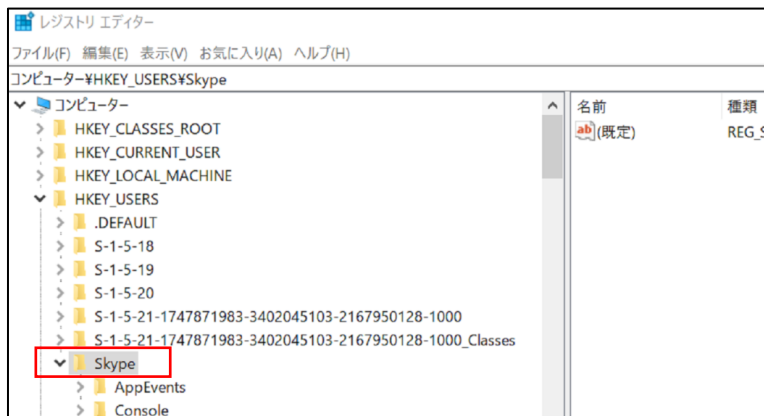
レジストリ エディター

ファイル(F) 編集(E) 表示(V) お気に入り(A) ヘルプ(H)

コンピューター¥HKEY_USERS¥Skype

コンピューター
HKEY_CLASSES_ROOT
HKEY_CURRENT_USER
HKEY_LOCAL_MACHINE
HKEY_USERS
.DEFAULT
S-1-5-18
S-1-5-19
S-1-5-20
S-1-5-21-1747871983-3402045103-2167950128-1000
S-1-5-21-1747871983-3402045103-2167950128-1000_Classes
Skype
AppEvents
Console

| 名前 | 種類 |
|---|---|
| ab (既定) | REG_S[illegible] |